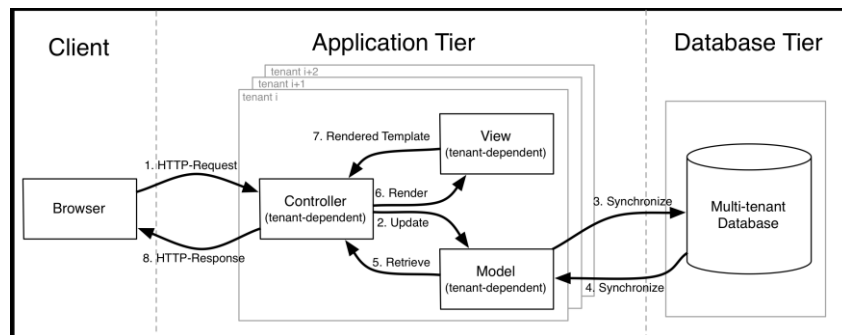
Client

Application Tier

Database Tier

tenant i+2
tenant i+1
tenant i

7. Rendered Template

View
(tenant-dependent)

1. HTTP-Request

Browser

Controller
(tenant-dependent)

6. Render

2. Update

3. Synchronize

Multi-tenant Database

8. HTTP-Response

5. Retrieve

Model
(tenant-dependent)

4. Synchronize